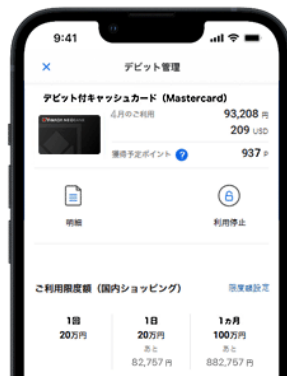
9:41

×

デビット管理

デビット付キャッシュカード（Mastercard）

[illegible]

4月のご利用

93,208 円

209 USD

還元予定ポイント ?

937 P

明細

利用停止

ご利用限度額（国内ショッピング）

限度額設定

| 1回 | 1日 | 1ヵ月 |
|---|---|---|
| 20万円 | 20万円 | 100万円 |
| | あと 82,757 円 | あと 882,757 円 |